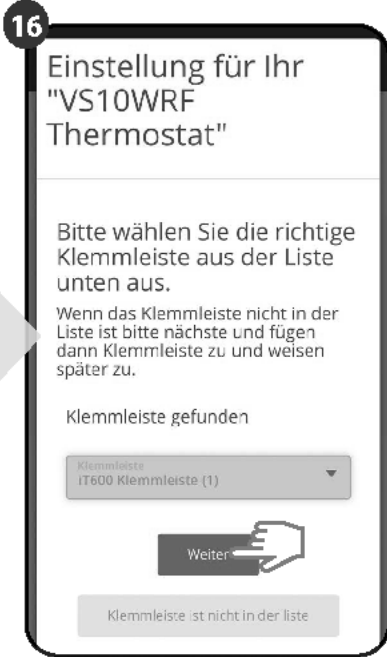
16

Einstellung für Ihr "VS10WRF Thermostat"

Bitte wählen Sie die richtige Klemmleiste aus der Liste unten aus.

Wenn das Klemmleiste nicht in der Liste ist bitte nächste und fügen dann Klemmleiste zu und weisen später zu.

Klemmleiste gefunden

Klemmleiste
iT600 Klemmleiste (1)

Weiter

Klemmleiste ist nicht in der liste